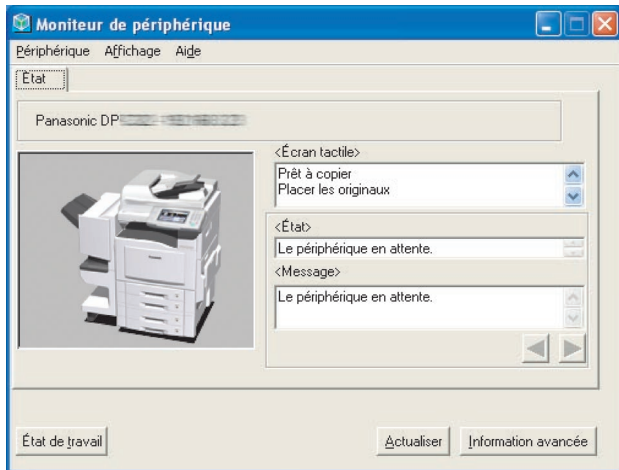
Moniteur de périphérique

Périphérique Affichage Aide

État

Panasonic DP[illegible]

<Écran tactile>

Prêt à copier
Placer les originaux

<État>

Le périphérique en attente.

<Message>

Le périphérique en attente.

État de travail

Actualiser

Information avancée